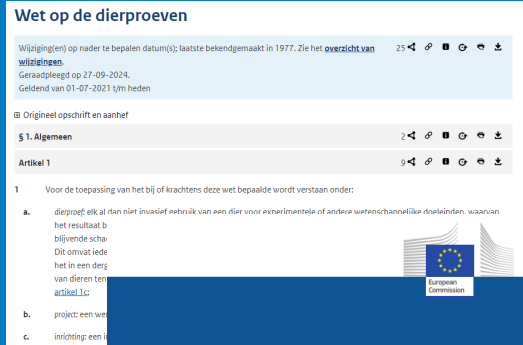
Wet op de dierproeven

Wijziging(en) op nader te bepalen datum(s); laatste bekendgemaakt in 1977. Zie het overzicht van wijzigingen.
Geraadpleegd op 27-09-2024.
Geldend van 01-07-2021 t/m heden

25

⊞ Origineel opschrift en aanhef

§ 1. Algemeen

2

Artikel 1

9

1 Voor de toepassing van het bij of krachtens deze wet bepaalde wordt verstaan onder:

a. dierproef: elk al dan niet invasief gebruik van een dier voor experimentele of andere wetenschappelijke doeleinden, waarvan het resultaat b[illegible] blijvende scha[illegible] Dit omvat iede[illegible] het in een derg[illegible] van dieren ten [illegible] artikel 1c;

b. project: een we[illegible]

c. inrichting: een i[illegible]

European Commission